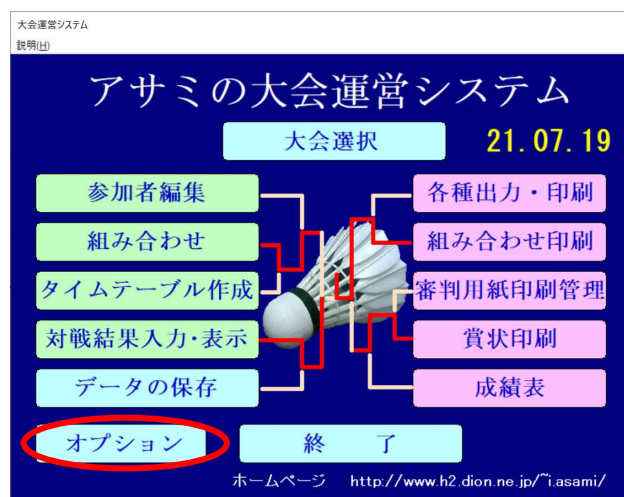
大会運営システム
説明(H)

アサミの大会運営システム

大会選択

21.07.19

参加者編集

組み合わせ

タイムテーブル作成

対戦結果入力・表示

データの保存

各種出力・印刷

組み合わせ印刷

審判用紙印刷管理

賞状印刷

成績表

オプション

終　了

ホームページ　http://www.h2.dion.ne.jp/~i.asami/